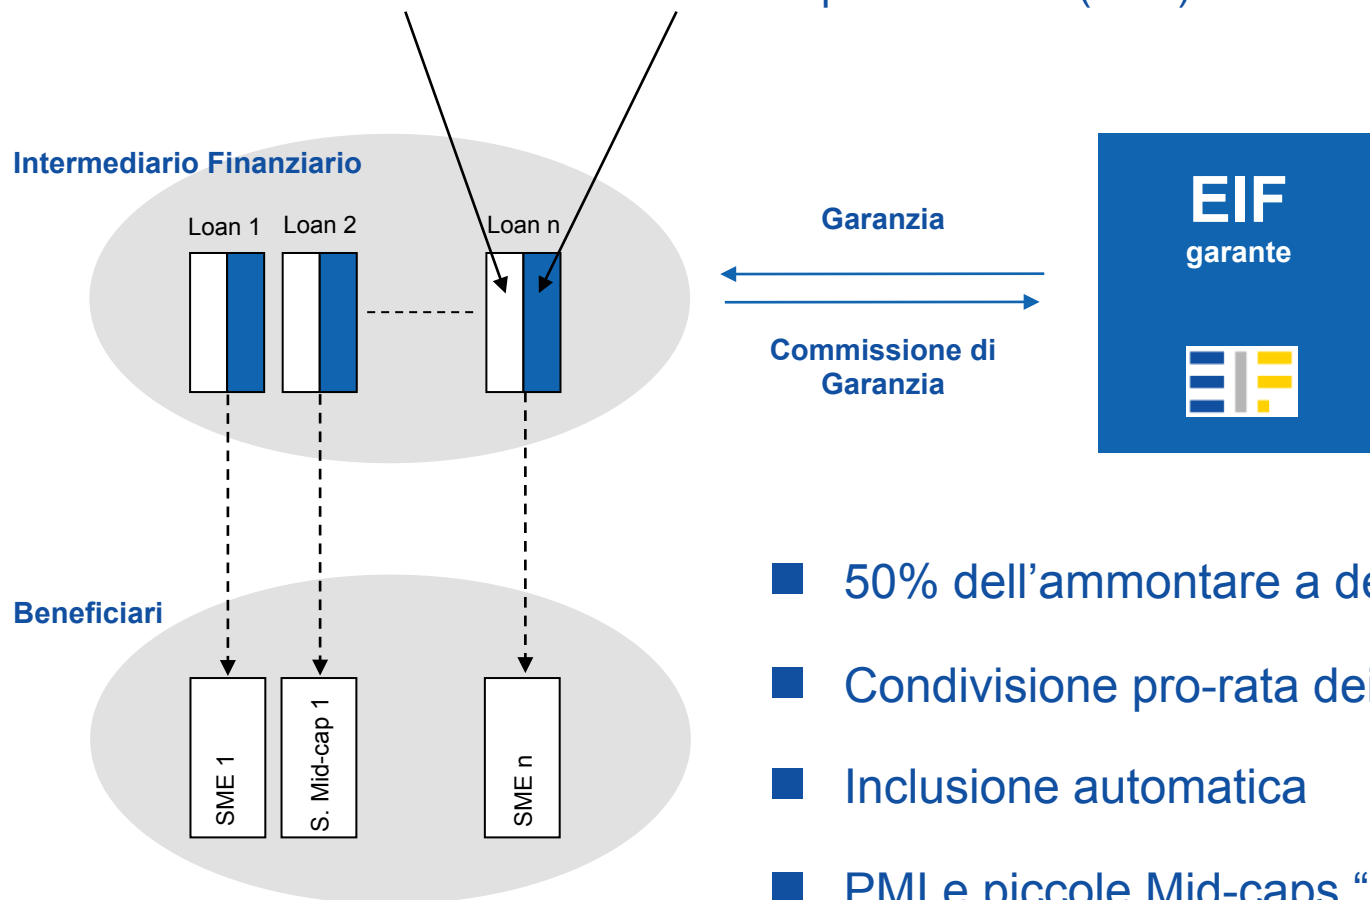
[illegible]

Intermediario Finanziario

Loan 1 Loan 2 Loan n

Garanzia

Commissione di Garanzia

EIF
garante

Beneficiari

SME 1
S. Mid-cap 1
SME n

50% dell'ammontare a de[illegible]

Condivisione pro-rata dei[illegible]

Inclusione automatica

PMI e piccole Mid-caps "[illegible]